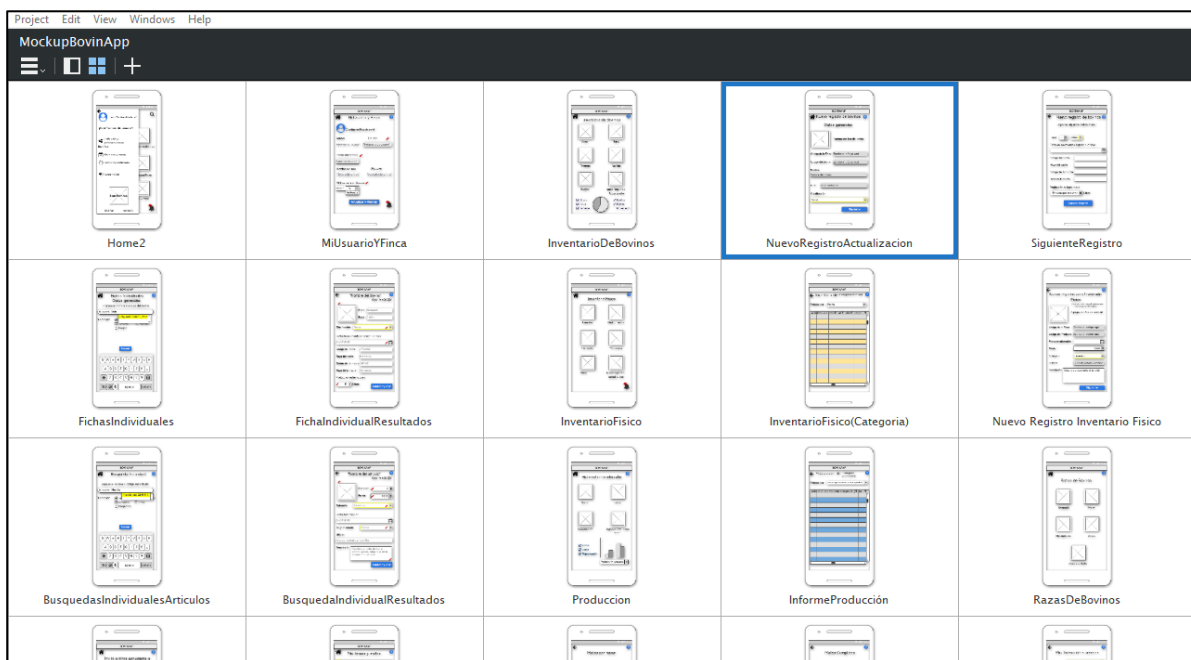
Project Edit View Windows Help

MockupBovinApp

Home2

MiUsuarioYFinca

InventarioDeBovinos

NuevoRegistroActualizacion

SiguienteRegistro

FichasIndividuales

FichaIndividualResultados

InventarioFisico

InventarioFisico(Categoria)

Nuevo Registro Inventario Fisico

BusquedasIndividualesArticulos

BusquedaIndividualResultados

Produccion

InformeProducción

RazasDeBovinos